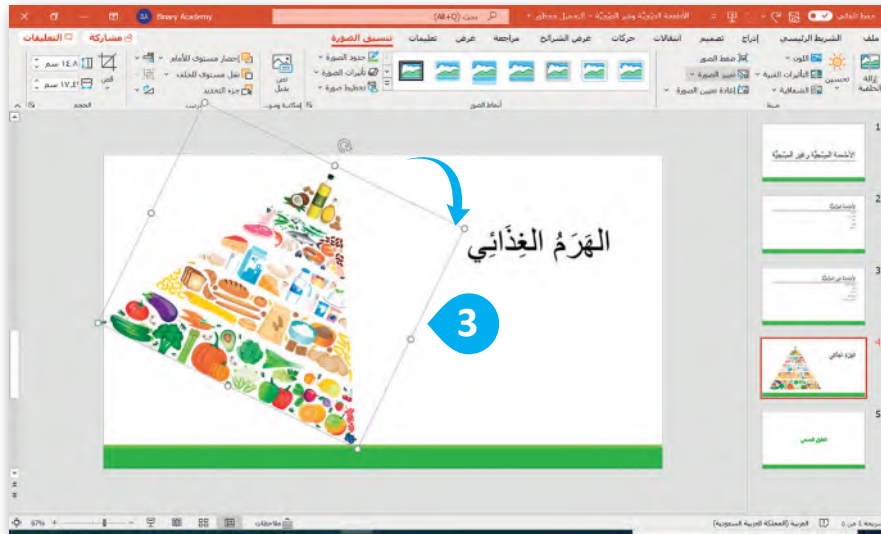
حفظ تلقائي
الأطعمة الصحية وغير الصحية - تم الحفظ
بحث (Alt+Q)
Binary Academy
ملف
الشريط الرئيسي
إدراج
تصميم
انتقالات
حركات
عرض الشرائح
مراجعة
عرض
تعليمات
تنسيق الصورة
التعليقات
مشاركة
إزالة الخلفية
تحسين
اللون
التأثيرات الفنية
الشفافية
ضغط الصور
تغيير الصورة
إعادة تعيين الصورة
ضبط
أنماط الصور
حدود الصورة
تأثيرات الصورة
تخطيط صورة
نص بديل
إمكانية وصول
إحضار مستوى للأمام
نقل مستوى للخلف
جزء التحديد
ترتيب
قص
١٤.٨ سم
١٧.٤١ سم
الحجم
الهَرَمُ الغِذَائِي
3
1
الأطعمة الصحية وغير الصحية
2
3
4
الهرم الغذائي
5
تناول الصحي
شريحة 4 من 5
العربية (المملكة العربية السعودية)
ملاحظات
67%